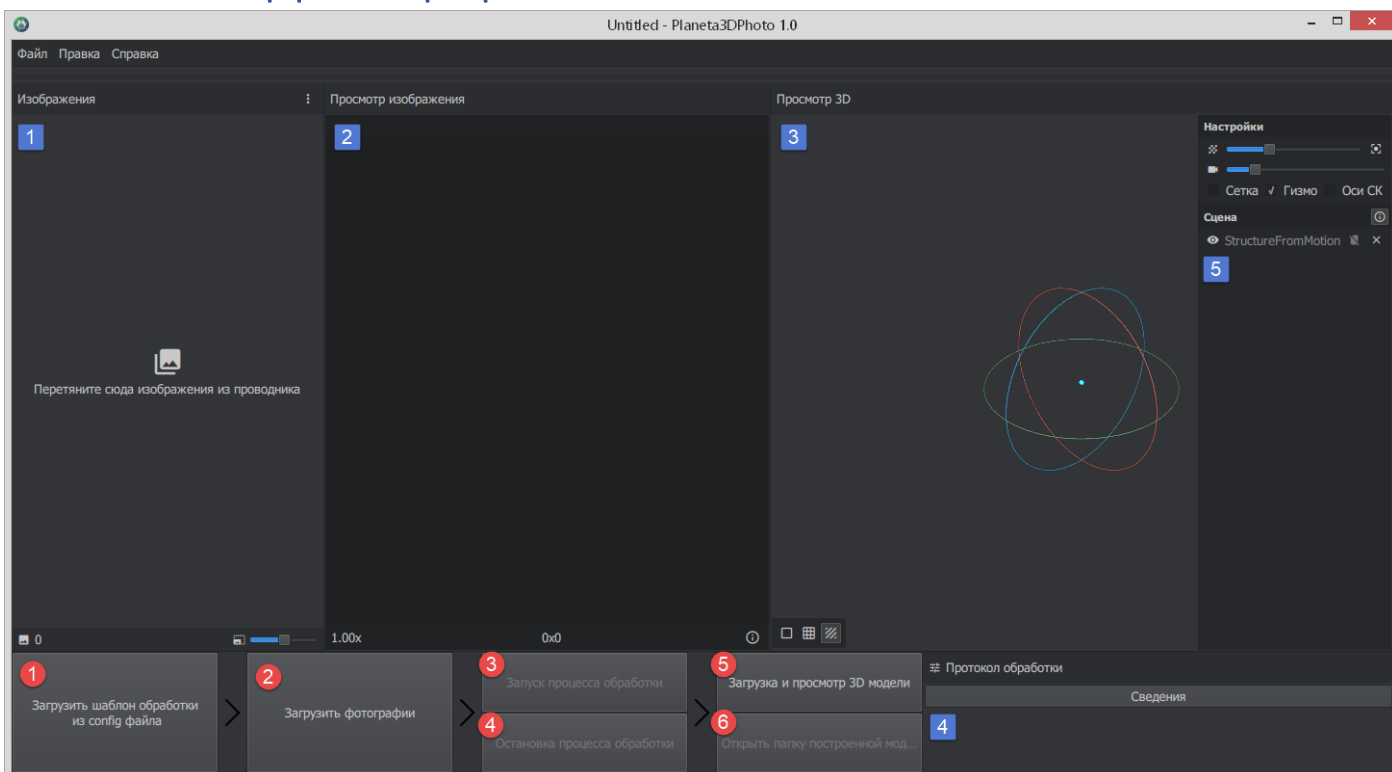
Untitled - Planeta3DPhoto 1.0

Файл Правка Справка

Изображения

1

Перетяните сюда изображения из проводника

0

Просмотр изображения

2

1.00x

0x0

Просмотр 3D

3

Настройки

Сетка ✓ Гизмо Оси СК

Сцена

StructureFromMotion

5

1

Загрузить шаблон обработки из config файла

2

Загрузить фотографии

3

Запуск процесса обработки

4

Остановка процесса обработки

5

Загрузка и просмотр 3D модели

6

Открыть папку построенной мод...

Протокол обработки

Сведения

4